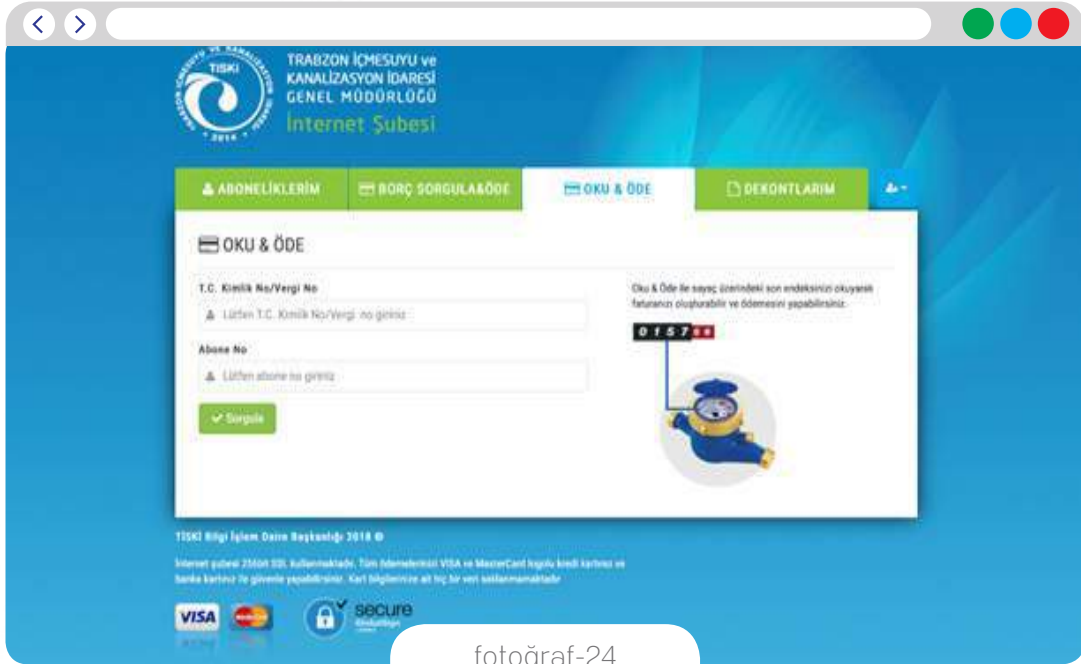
TİSKİ
2014
TRABZON İÇMESUYU ve KANALİZASYON İDARESİ GENEL MÜDÜRLÜĞÜ
İnternet Şubesi

ABONELİKLERİM
BORÇ SORGULA&ÖDE
OKU & ÖDE
DEKONTLARIM

OKU & ÖDE

T.C. Kimlik No/Vergi No
Lütfen T.C. Kimlik No/Vergi no giriniz

Abone No
Lütfen abone no giriniz

Sorgula

Oku & Öde ile sayaç üzerindeki son endeksinizi okuyarak faturanızı oluşturabilir ve ödemesini yapabilirsiniz.

0 1 5 7 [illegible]

TİSKİ Bilgi İşlem Daire Başkanlığı 2018 ©

İnternet şubesi 256bit SSL kullanmaktadır. Tüm ödemeleriniz VISA ve MasterCard logolu kredi kartınız ve banka kartınız ile güvenle yapabilirsiniz. Kart bilgilerinize ait hiç bir veri saklanmamaktadır.

VISA
secure
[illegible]

fotoğraf-24